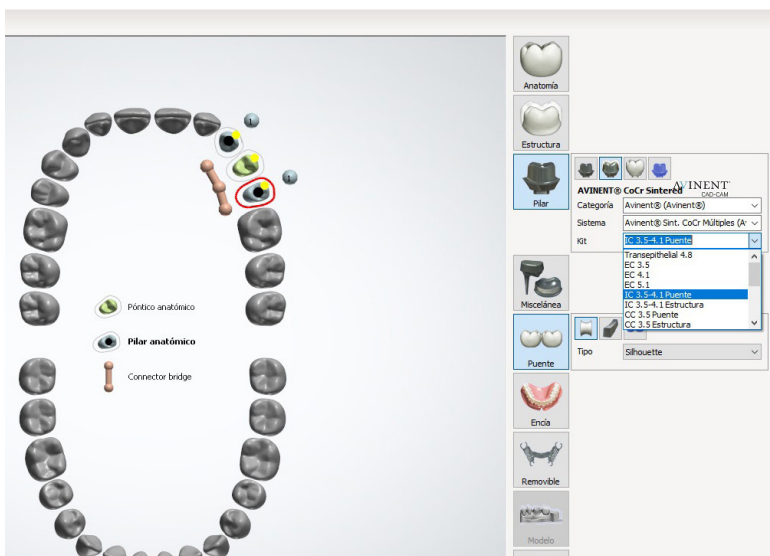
1

1

Póntico anatómico

Pilar anatómico

Connector bridge

Anatomía

Estructura

Pilar

AVINENT® CoCr Sintered

AVINENT CAD-CAM

Categoría Avinent® (Avinent®)

Sistema Avinent® Sint. CoCr Múltiples (A

Kit IC 3.5-4.1 Puente

Transepithelial 4.8
EC 3.5
EC 4.1
EC 5.1
IC 3.5-4.1 Puente
IC 3.5-4.1 Estructura
CC 3.5 Puente
CC 3.5 Estructura

Miscelánea

Puente

Tipo Silhouette

Encía

Removible

Modelo